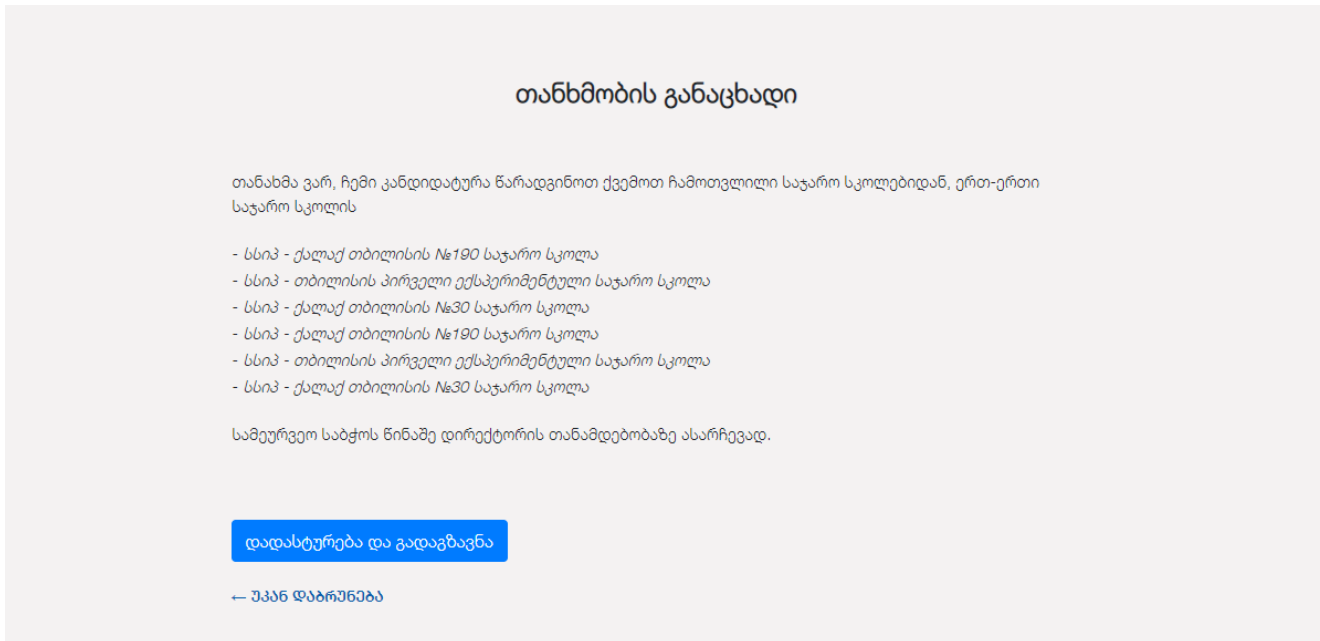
თანხმობის განაცხადი

თანახმა ვარ, ჩემი კანდიდატურა წარადგინოთ ქვემოთ ჩამოთვლილი საჯარო სკოლებიდან, ერთ-ერთი საჯარო სკოლის

- სსიპ - ქალაქ თბილისის №190 საჯარო სკოლა
- სსიპ - თბილისის პირველი ექსპერიმენტული საჯარო სკოლა
- სსიპ - ქალაქ თბილისის №30 საჯარო სკოლა
- სსიპ - ქალაქ თბილისის №190 საჯარო სკოლა
- სსიპ - თბილისის პირველი ექსპერიმენტული საჯარო სკოლა
- სსიპ - ქალაქ თბილისის №30 საჯარო სკოლა

სამეურვეო საბჭოს წინაშე დირექტორის თანამდებობაზე ასარჩევად.

დადასტურება და გადაგზავნა

← უკან დაბრუნება